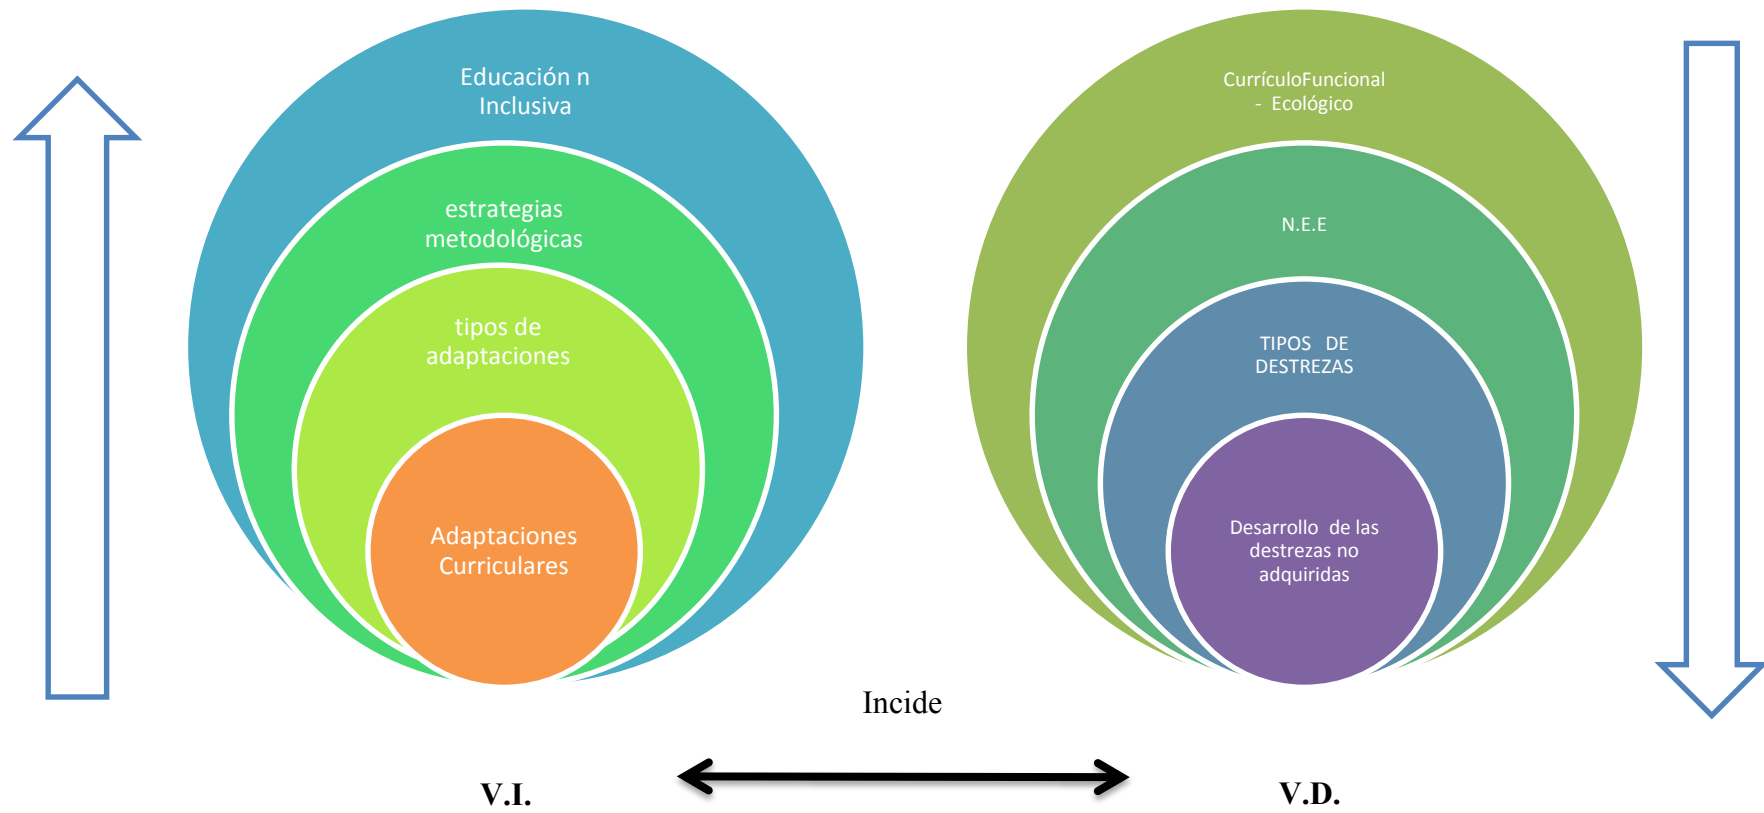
Educación n Inclusiva

estrategias metodológicas

tipos de adaptaciones

Adaptaciones Curriculares

CurrículoFuncional - Ecológico

N.E.E

TIPOS DE DESTREZAS

Desarrollo de las destrezas no adquiridas

Incide

V.I.

V.D.